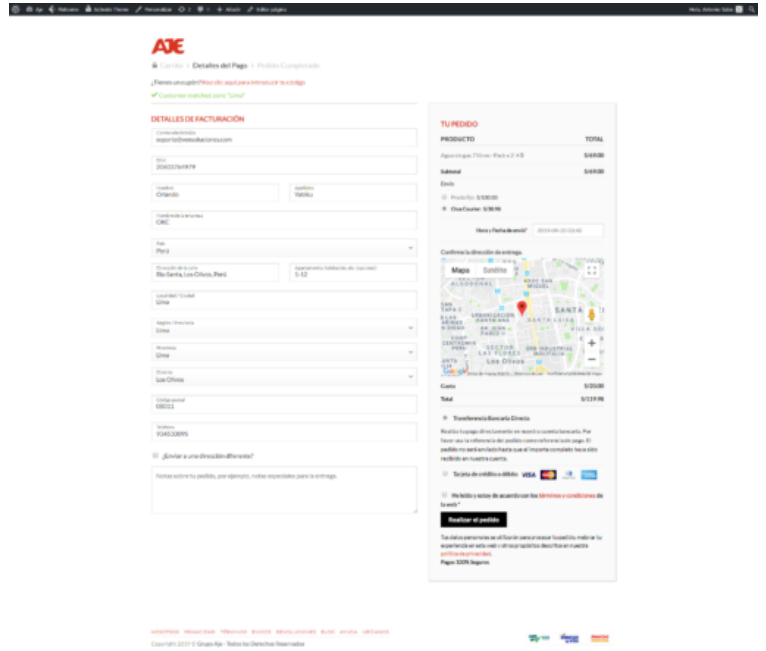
Aje   Visitar la web   Schedule Theme   Personalizar   2   0   + Añadir   Editar página   Hola, Antonio Salas

AJE

Carrito > Detalles del Pago > Pedido Completado

¿Tienes un cupón? Haz clic aquí para introducir tu código

✔ Customer matched zone "Lima"

DETALLES DE FACTURACIÓN

Correo electrónico
soporte@websoluciones.com

RUC
20603769979

Nombre
Orlando

Apellidos
Valdez

Nombre de la empresa
CMC

País
Perú

Dirección de la calle
Río Santa, Los Olivos, Perú

Apartamento, habitación, etc. (opcional)
S-12

Localidad / Ciudad
Lima

Región / Provincia
Lima

Provincia
Lima

Distrito
Los Olivos

Código postal
08011

Teléfono
934520895

¿Enviar a una dirección diferente?

Notas sobre tu pedido, por ejemplo, notas especiales para la entrega.

TU PEDIDO

PRODUCTO | TOTAL
Agua cielo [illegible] × 8 | S/69.00
Subtotal | S/69.00
Envío
Pedidos S/100.00
Olva Courier: S/50.90

Hora y Fecha de envío* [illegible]

Confirma la dirección de entrega.

Mapa   Satélite

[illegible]

Gasto | S/20.00
Total | S/119.90

Transferencia Bancaria Directa

Realiza tu pago directamente en nuestra cuenta bancaria. Por favor usa la referencia del pedido como referencia de pago. El pedido no se enviará hasta que el importe completo haya sido recibido en nuestra cuenta.

Tarjeta de crédito o débito VISA

He leído y estoy de acuerdo con los términos y condiciones de la web *

Realizar el pedido

Tus datos personales se utilizarán para procesar tu pedido, mejorar tu experiencia en esta web y otros propósitos descritos en nuestra política de privacidad.
Pagos 100% Seguros

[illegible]
Copyright 2019 © Grupo Aje - Todos los Derechos Reservados